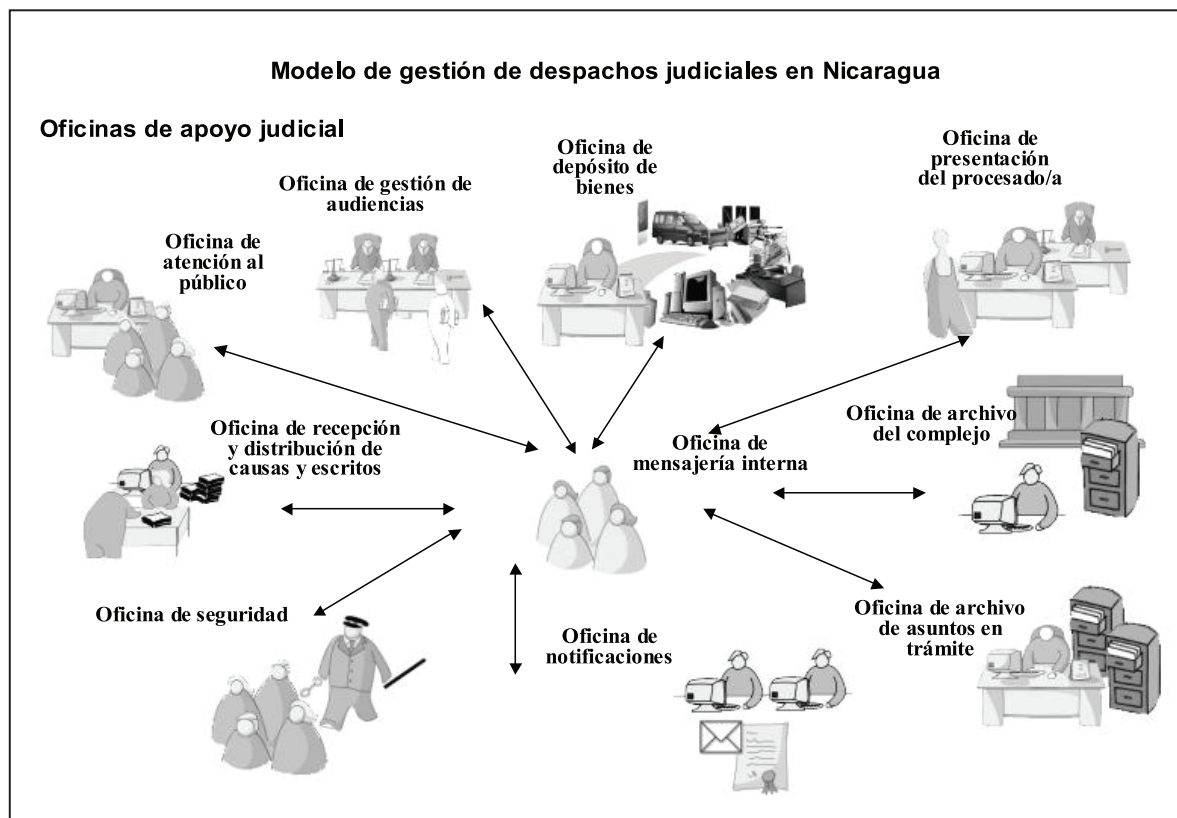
Modelo de gestión de despachos judiciales en Nicaragua

Oficinas de apoyo judicial

Oficina de gestión de audiencias

Oficina de depósito de bienes

Oficina de presentación del procesado/a

Oficina de atención al público

Oficina de recepción y distribución de causas y escritos

Oficina de mensajería interna

Oficina de archivo del complejo

Oficina de seguridad

Oficina de notificaciones

Oficina de archivo de asuntos en trámite